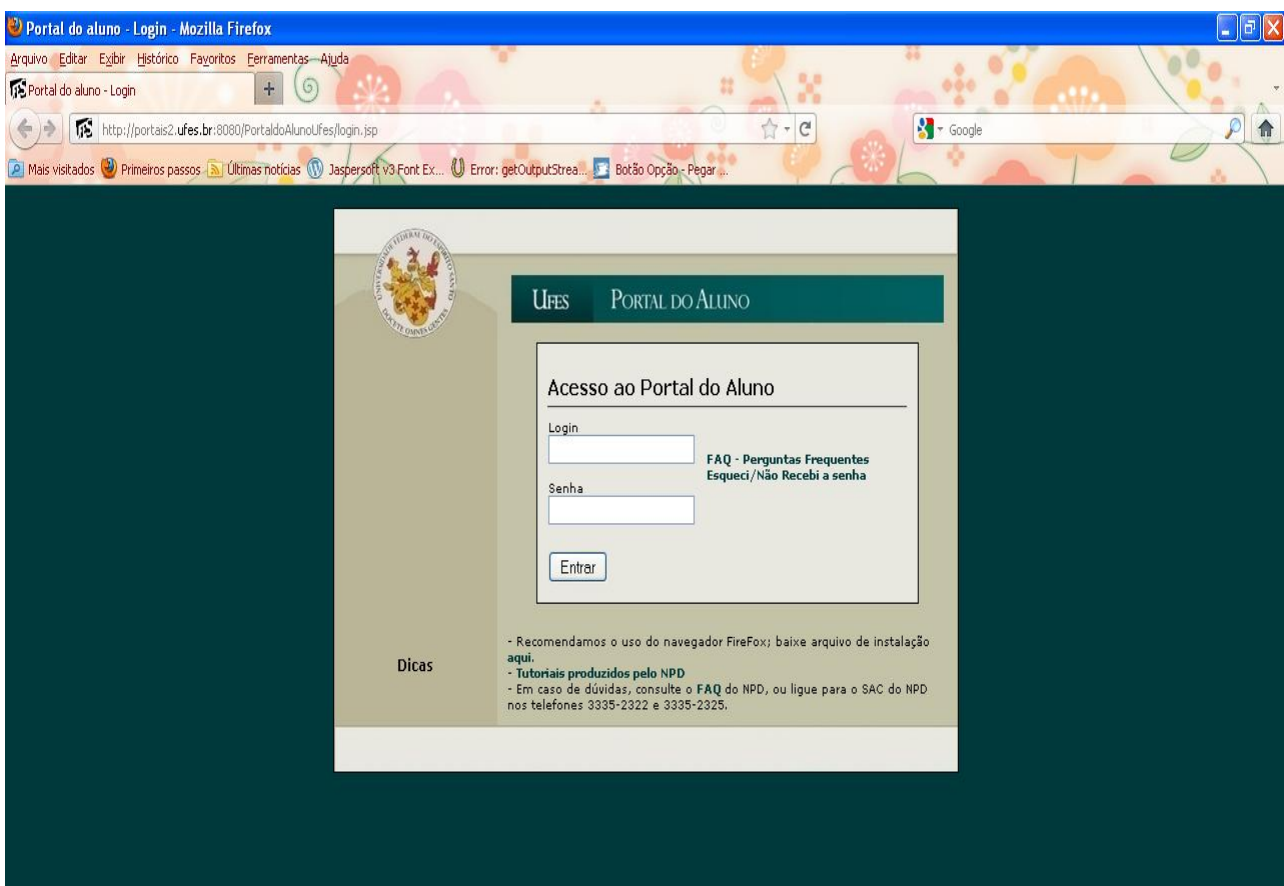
Portal do aluno - Login - Mozilla Firefox

Arquivo Editar Exibir Histórico Favoritos Ferramentas Ajuda

Portal do aluno - Login

http://portais2.ufes.br:8080/PortaldoAlunoUfes/login.jsp

Google

Mais visitados Primeiros passos Últimas notícias Jaspersoft v3 Font Ex... Error: getOutputStrea... Botão Opção - Pegar ...

UNIVERSIDADE FEDERAL DO ESPIRITO SANTO DOCETE OMNES GENTES

UFES PORTAL DO ALUNO

Acesso ao Portal do Aluno

Login

Senha

Entrar

FAQ - Perguntas Frequentes
Esqueci/Não Recebi a senha

Dicas

- Recomendamos o uso do navegador FireFox; baixe arquivo de instalação aqui.
- Tutoriais produzidos pelo NPD
- Em caso de dúvidas, consulte o FAQ do NPD, ou ligue para o SAC do NPD nos telefones 3335-2322 e 3335-2325.